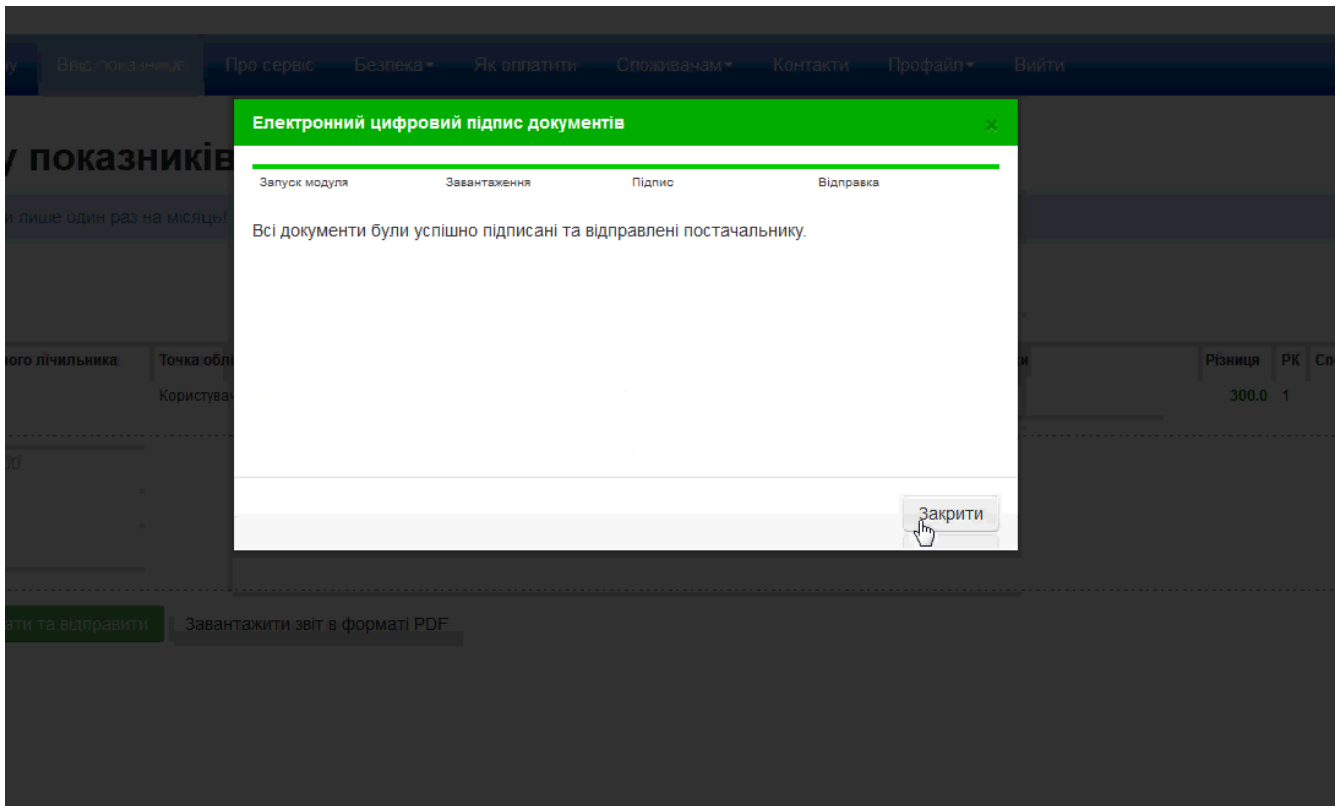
ну Ввід показників Про сервіс Безпека▾ Як оплатити Споживачам▾ Контакти Профайл▾ Вийти

у показників

и лише один раз на місяць!

ного лічильника | Точка обл | | Різниця | РК | Сп
Користува | | 300.0 | 1 |

ати та відправити
Завантажити звіт в форматі PDF

Електронний цифровий підпис документів
×

Запуск модуля
Завантаження
Підпис
Відправка

Всі документи були успішно підписані та відправлені постачальнику.

Закрити